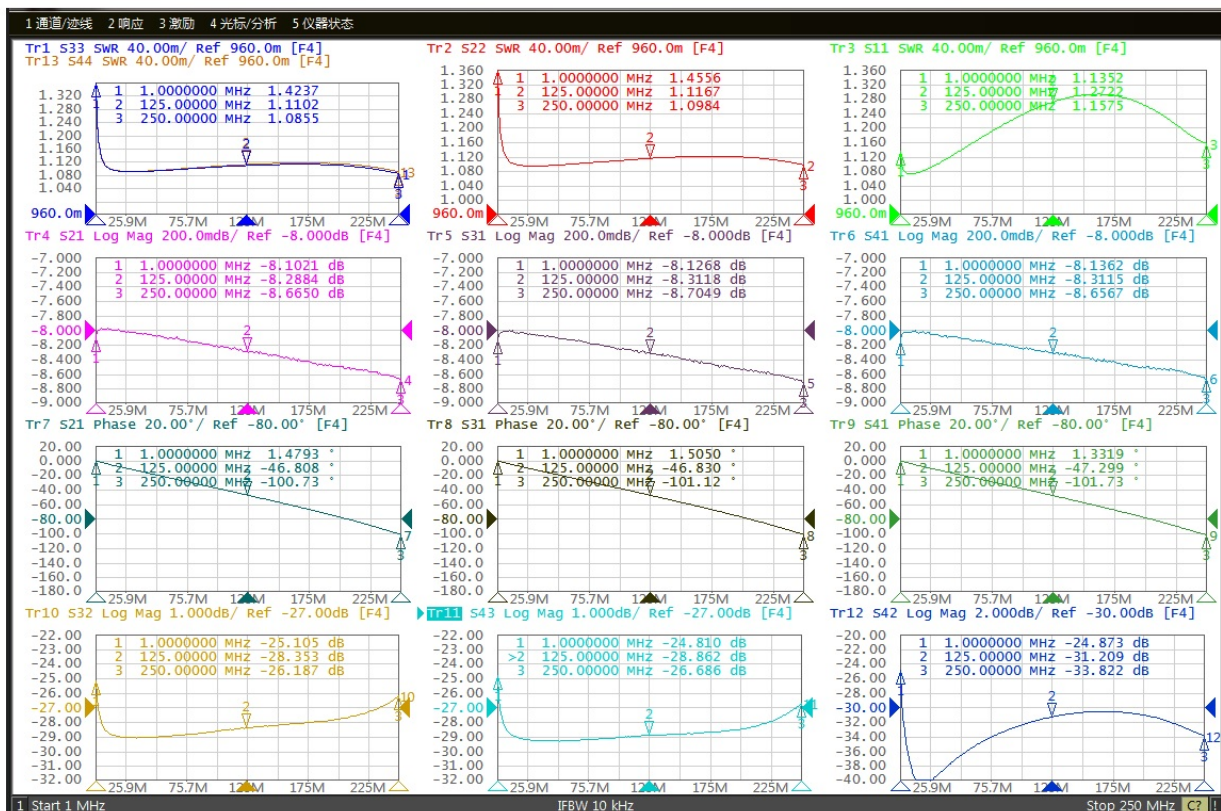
1 通道/迹线 2 响应 3 激励 4 光标/分析 5 仪器状态

Tr1 S33 SWR 40.00m/ Ref 960.0m [F4]
Tr13 S44 SWR 40.00m/ Ref 960.0m [F4]
1.320
1.280
1.240
1.200
1.160
1.120
1.080
1.040
960.0m
1 1.0000000 MHz 1.4237
2 125.00000 MHz 1.1102
3 250.00000 MHz 1.0855
25.9M 75.7M 125M 175M 225M

Tr2 S22 SWR 40.00m/ Ref 960.0m [F4]
1.360
1.320
1.280
1.240
1.200
1.160
1.120
1.080
1.040
1.000
960.0m
1 1.0000000 MHz 1.4556
2 125.00000 MHz 1.1167
3 250.00000 MHz 1.0984
25.9M 75.7M 125M 175M 225M

Tr3 S11 SWR 40.00m/ Ref 960.0m [F4]
1.360
1.320
1.280
1.240
1.200
1.160
1.120
1.080
1.040
1.000
960.0m
1 1.0000000 MHz 1.1352
2 125.00000 MHz 1.2722
3 250.00000 MHz 1.1575
25.9M 75.7M 125M 175M 225M

Tr4 S21 Log Mag 200.0mdB/ Ref -8.000dB [F4]
-7.000
-7.200
-7.400
-7.600
-7.800
-8.000
-8.200
-8.400
-8.600
-8.800
-9.000
1 1.0000000 MHz -8.1021 dB
2 125.00000 MHz -8.2884 dB
3 250.00000 MHz -8.6650 dB
25.9M 75.7M 125M 175M 225M

Tr5 S31 Log Mag 200.0mdB/ Ref -8.000dB [F4]
-7.000
-7.200
-7.400
-7.600
-7.800
-8.000
-8.200
-8.400
-8.600
-8.800
-9.000
1 1.0000000 MHz -8.1268 dB
2 125.00000 MHz -8.3118 dB
3 250.00000 MHz -8.7049 dB
25.9M 75.7M 125M 175M 225M

Tr6 S41 Log Mag 200.0mdB/ Ref -8.000dB [F4]
-7.000
-7.200
-7.400
-7.600
-7.800
-8.000
-8.200
-8.400
-8.600
-8.800
-9.000
1 1.0000000 MHz -8.1362 dB
2 125.00000 MHz -8.3115 dB
3 250.00000 MHz -8.6567 dB
25.9M 75.7M 125M 175M 225M

Tr7 S21 Phase 20.00°/ Ref -80.00° [F4]
20.00
0.000
-20.00
-40.00
-60.00
-80.00
-100.0
-120.0
-140.0
-160.0
-180.0
1 1.0000000 MHz 1.4793 °
2 125.00000 MHz -46.808 °
3 250.00000 MHz -100.73 °
25.9M 75.7M 125M 175M 225M

Tr8 S31 Phase 20.00°/ Ref -80.00° [F4]
20.00
0.000
-20.00
-40.00
-60.00
-80.00
-100.0
-120.0
-140.0
-160.0
-180.0
1 1.0000000 MHz 1.5050 °
2 125.00000 MHz -46.830 °
3 250.00000 MHz -101.12 °
25.9M 75.7M 125M 175M 225M

Tr9 S41 Phase 20.00°/ Ref -80.00° [F4]
20.00
0.000
-20.00
-40.00
-60.00
-80.00
-100.0
-120.0
-140.0
-160.0
-180.0
1 1.0000000 MHz 1.3319 °
2 125.00000 MHz -47.299 °
3 250.00000 MHz -101.73 °
25.9M 75.7M 125M 175M 225M

Tr10 S32 Log Mag 1.000dB/ Ref -27.00dB [F4]
-22.00
-23.00
-24.00
-25.00
-26.00
-27.00
-28.00
-29.00
-30.00
-31.00
-32.00
1 1.0000000 MHz -25.105 dB
2 125.00000 MHz -28.353 dB
3 250.00000 MHz -26.187 dB
25.9M 75.7M 125M 175M 225M

Tr11 S43 Log Mag 1.000dB/ Ref -27.00dB [F4]
-22.00
-23.00
-24.00
-25.00
-26.00
-27.00
-28.00
-29.00
-30.00
-31.00
-32.00
1 1.0000000 MHz -24.810 dB
>2 125.00000 MHz -28.862 dB
3 250.00000 MHz -26.686 dB
25.9M 75.7M 125M 175M 225M

Tr12 S42 Log Mag 2.000dB/ Ref -30.00dB [F4]
-20.00
-22.00
-24.00
-26.00
-28.00
-30.00
-32.00
-34.00
-36.00
-38.00
-40.00
1 1.0000000 MHz -24.873 dB
2 125.00000 MHz -31.209 dB
3 250.00000 MHz -33.822 dB
25.9M 75.7M 125M 175M 225M

1 Start 1 MHz IFBW 10 kHz Stop 250 MHz C?